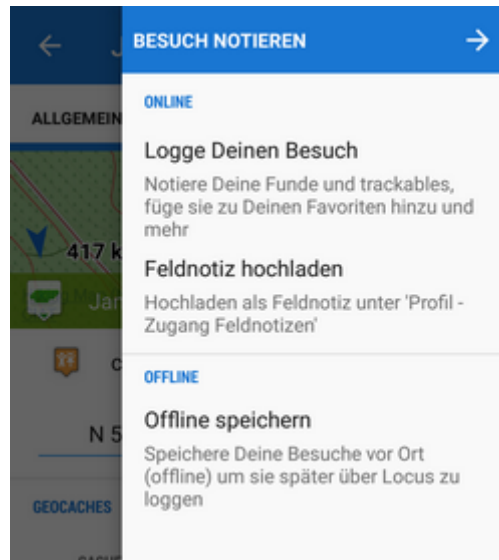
J

ALLGEMEIN

417 k

Jan

C

N 5

GEOCACHES

BESUCH NOTIEREN

ONLINE

Logge Deinen Besuch

Notiere Deine Funde und trackables, füge sie zu Deinen Favoriten hinzu und mehr

Feldnotiz hochladen

Hochladen als Feldnotiz unter 'Profil - Zugang Feldnotizen'

OFFLINE

Offline speichern

Speichere Deine Besuche vor Ort (offline) um sie später über Locus zu loggen